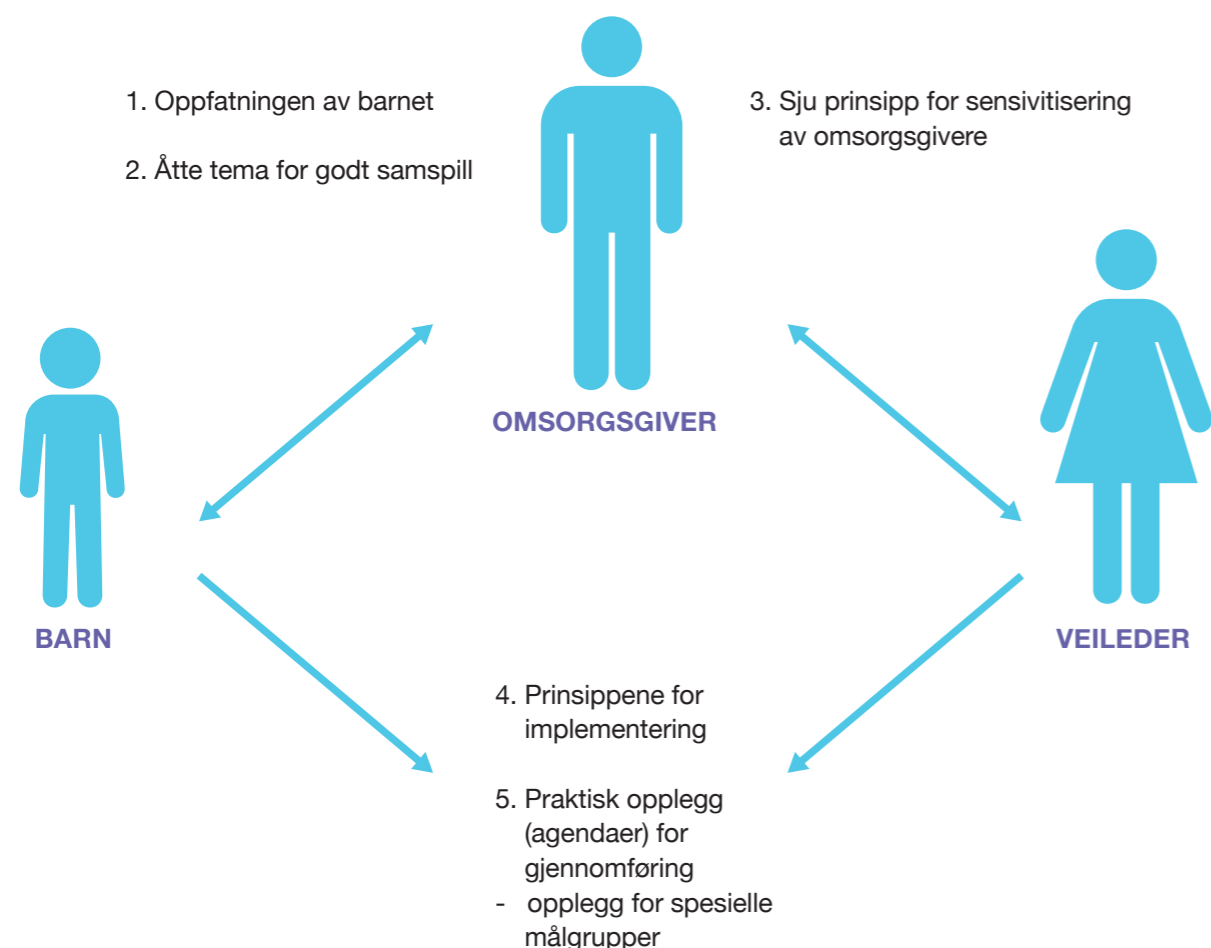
1. Oppfatningen av barnet

2. Åtte tema for godt samspill

3. Sju prinsipp for sensivitisering av omsorgsgivere

OMSORGSGIVER

BARN

VEILEDER

4. Prinsippene for implementering

5. Praktisk opplegg (agendaer) for gjennomføring
- opplegg for spesielle målgrupper